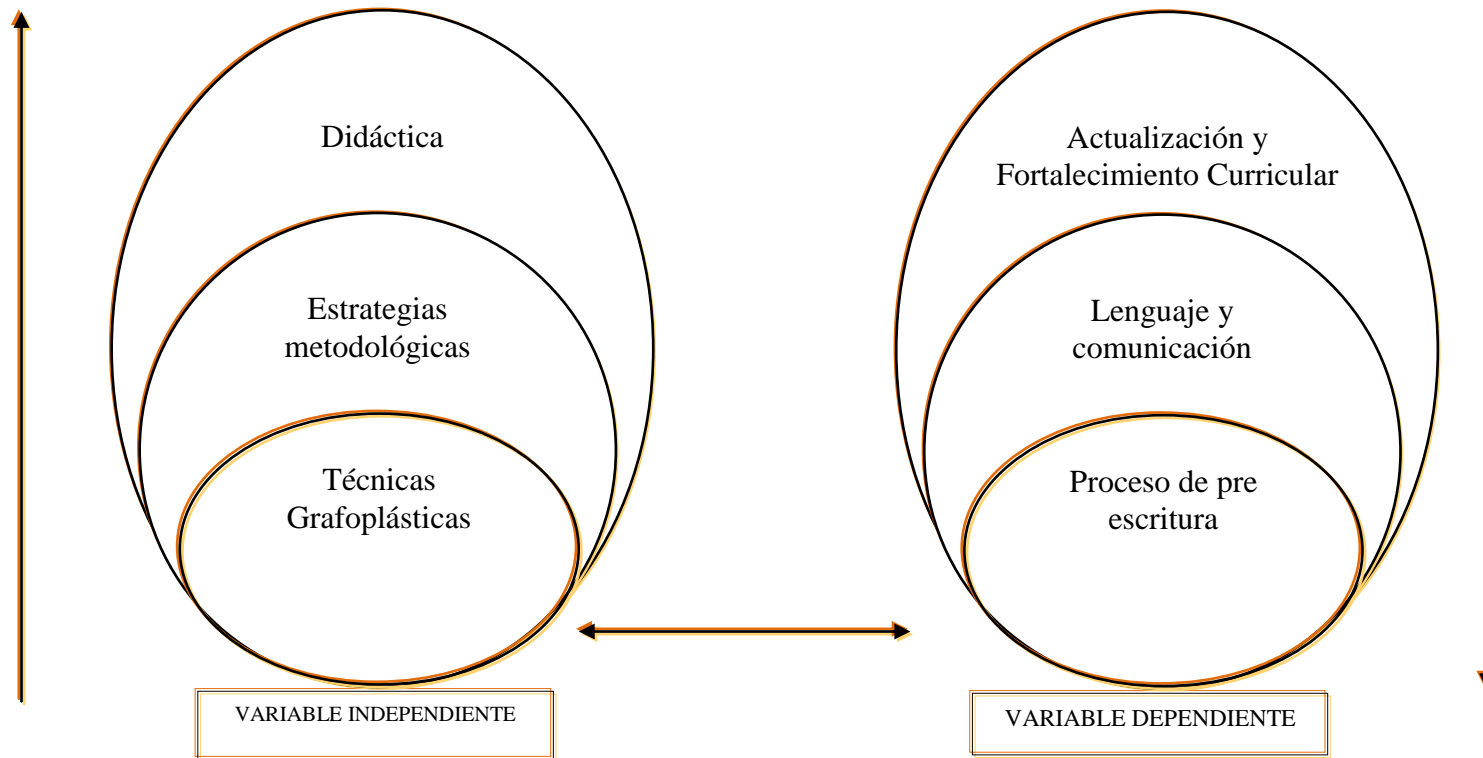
Didáctica

Estrategias metodológicas

Técnicas Grafoplásticas

VARIABLE INDEPENDIENTE

Actualización y Fortalecimiento Curricular

Lenguaje y comunicación

Proceso de pre escritura

VARIABLE DEPENDIENTE